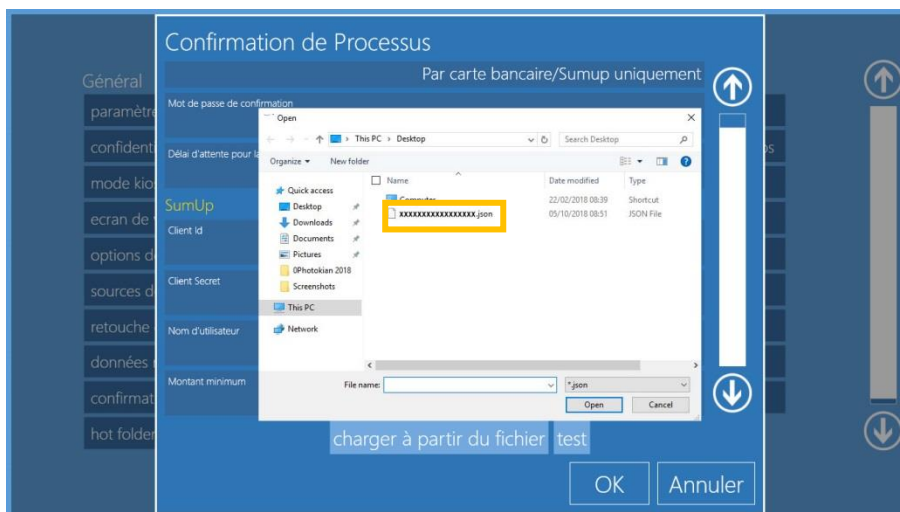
Général

paramètr

confident

mode kio

ecran de

options d

sources d

retouche

données

confirmat

hot folder

Confirmation de Processus

Par carte bancaire/Sumup uniquement

Mot de passe de confirmation

Délai d'attente pour la

SumUp

Client id

Client Secret

Nom d'utilisateur

Montant minimum

Open

← → ↑ This PC › Desktop

Search Desktop

Organize ▾ New folder

Quick access

Desktop

Downloads

Documents

Pictures

0Photokian 2018

Screenshots

This PC

Network

| Name | Date modified | Type |
|---|---|---|
| Computer | 22/02/2018 08:39 | Shortcut |
| xxxxxxxxxxxxxxxxx.json | 05/10/2018 08:51 | JSON File |

File name:

*.json

Open

Cancel

charger à partir du fichier

test

OK

Annuler